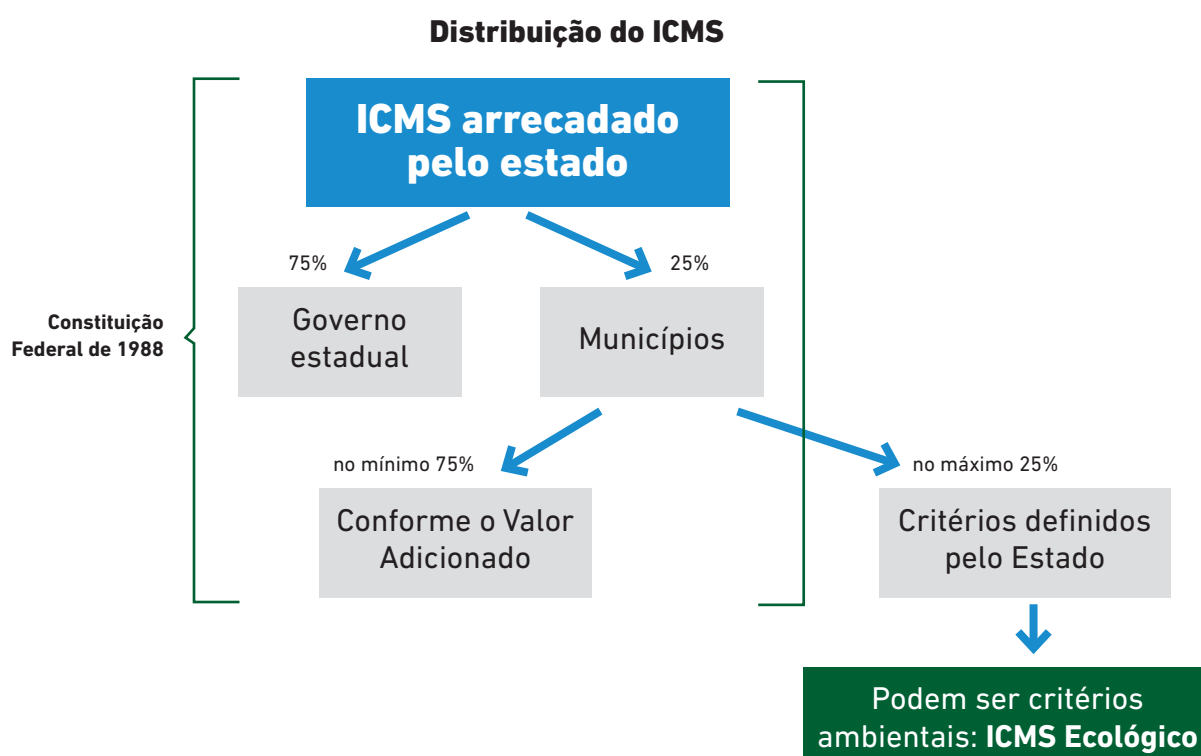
Distribuição do ICMS

ICMS arrecadado pelo estado

75%

25%

Constituição Federal de 1988

Governo estadual

Municípios

no mínimo 75%

no máximo 25%

Conforme o Valor Adicionado

Critérios definidos pelo Estado

Podem ser critérios ambientais: **ICMS Ecológico**